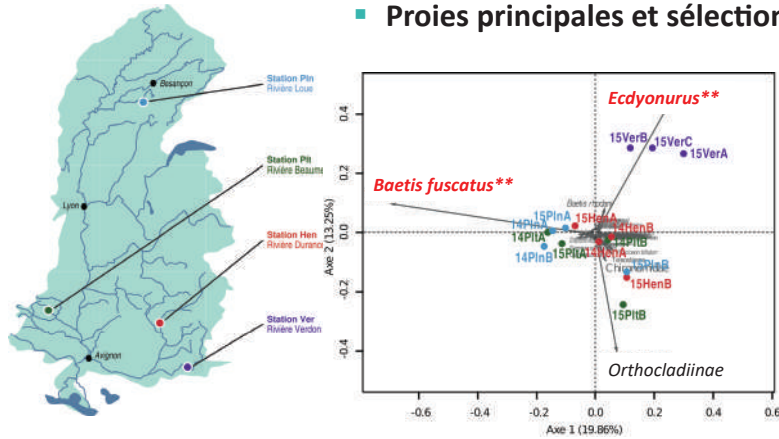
Proies principales et sélection

Besançon

Station Pin
Rivière Loue

Station Plt
Rivière Beaume

Lyon

Station Hen
Rivière Durance

Station Ver
Rivière Verdon

Avignon

Ecdyonurus**

Baetis fuscatus**

15VerB
15VerC
15VerA

Baetis rhodani

15PlnA
15HenA
14PlnA
14HenB
14PltA
14PltB
14HenA
15PltA
14PlnB
Chironomidae
15PlnB
15HenB
15PltB

Orthocladiinae

Axe 2 (13.25%)

0.4
0.2
0.0
-0.2
-0.4

-0.6
-0.4
-0.2
0.0
0.2
0.4
0.6

Axe 1 (19.86%)